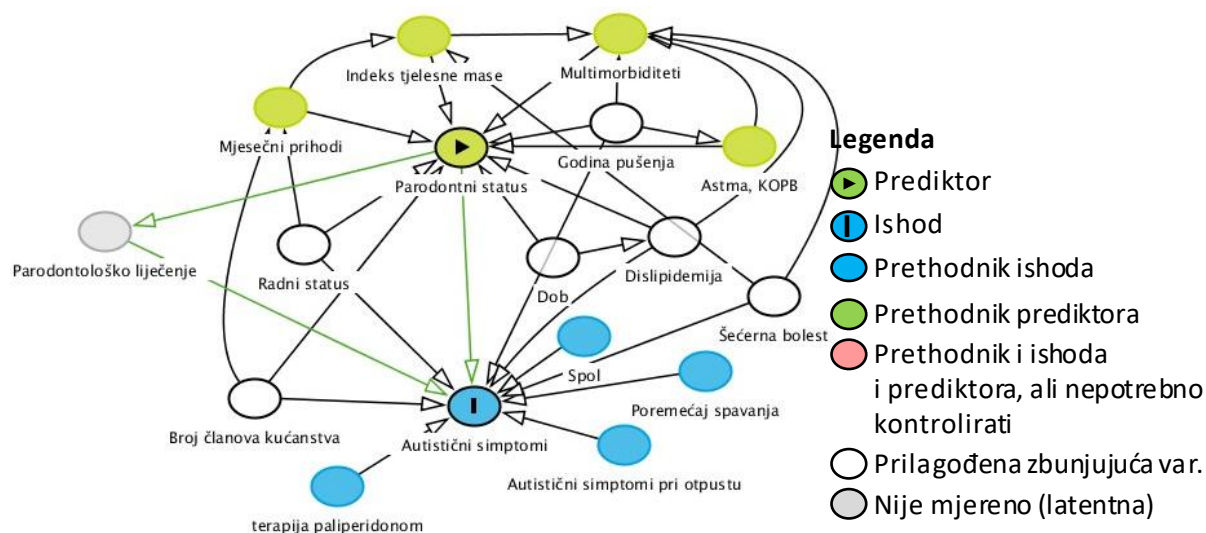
Indeks tjelesne mase
Multimorbiditeti
Mjesečni prihodi
Parodontni status
Godina pušenja
Astma, KOPB
Parodontološko liječenje
Radni status
Dob
Dislipidemija
Šećerna bolest
Spol
Poremećaj spavanja
Broj članova kućanstva
Autistični simptomi
Autistični simptomi pri otpustu
terapija paliperidonom

Legenda
Prediktor
Ishod
Prethodnik ishoda
Prethodnik prediktora
Prethodnik i ishoda i prediktora, ali nepotrebno kontrolirati
Prilagođena zbunjujuća var.
Nije mjereno (latentna)